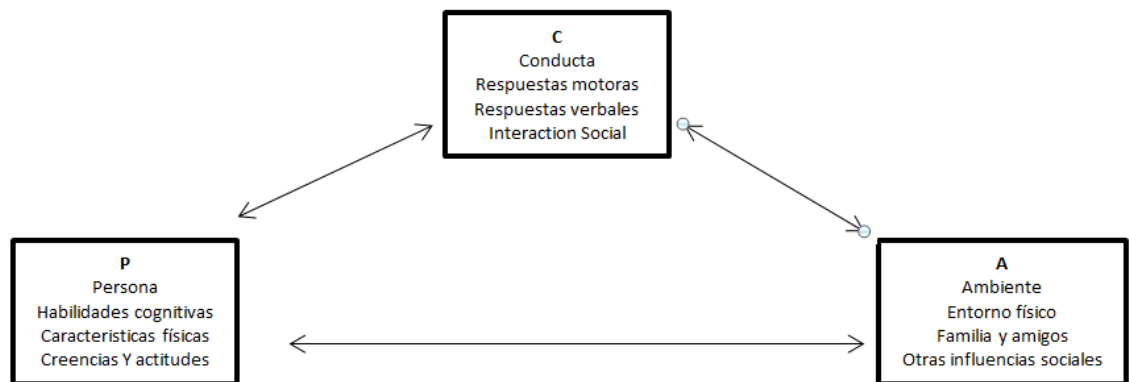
C
Conducta
Respuestas motoras
Respuestas verbales
Interaction Social

P
Persona
Habilidades cognitivas
Caracteristicas físicas
Creencias Y actitudes

A
Ambiente
Entorno físico
Familia y amigos
Otras influencias sociales